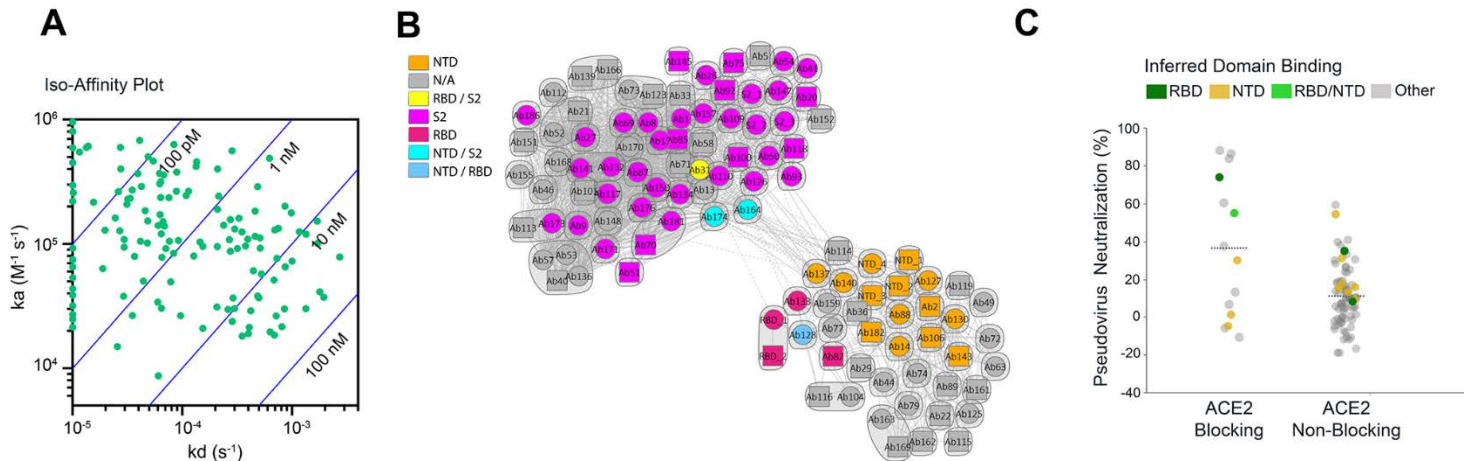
A

Iso-Affinity Plot

$10^6$
$10^5$
$10^4$
ka ($M^{-1}$ $s^{-1}$)
$10^{-5}$ $10^{-4}$ $10^{-3}$
kd ($s^{-1}$)
100 pM
1 nM
10 nM
100 nM

B

NTD
N/A
RBD / S2
S2
RBD
NTD / S2
NTD / RBD

Ab145 Ab75 Ab5 Ab54 Ab41 Ab139 Ab166 Ab73 Ab123 Ab33 Ab28 Ab92 S2_3 Ab147 Ab20 Ab112 Ab21 Ab186 Ab52 Ab27 Ab69 Ab8 Ab1 Ab157 Ab109 S2_1 S2_2 Ab152 Ab151 Ab17 Ab85 Ab58 Ab170 Ab168 Ab141 Ab132 Ab87 Ab71 Ab31 Ab100 Ab50 Ab118 Ab155 Ab46 Ab101 Ab117 Ab150 Ab134 Ab13 Ab110 Ab185 Ab93 Ab113 Ab178 Ab9 Ab148 Ab176 Ab181 Ab174 Ab164 Ab57 Ab53 Ab173 Ab70 Ab40 Ab136 Ab51 Ab114 NTD_4 NTD_1 Ab137 Ab140 NTD_2 Ab127 Ab119 Ab49 Ab133 Ab159 NTD_3 Ab2 RBD_1 Ab36 Ab88 Ab130 Ab126 Ab77 Ab182 Ab106 Ab72 RBD_2 Ab82 Ab14 Ab143 Ab29 Ab74 Ab63 Ab44 Ab89 Ab161 Ab116 Ab104 Ab79 Ab22 Ab125 Ab163 Ab165 Ab162 Ab115

C

Inferred Domain Binding
RBD NTD RBD/NTD Other

Pseudovirus Neutralization (%)
100
80
60
40
20
0
-20
-40
ACE2 Blocking
ACE2 Non-Blocking